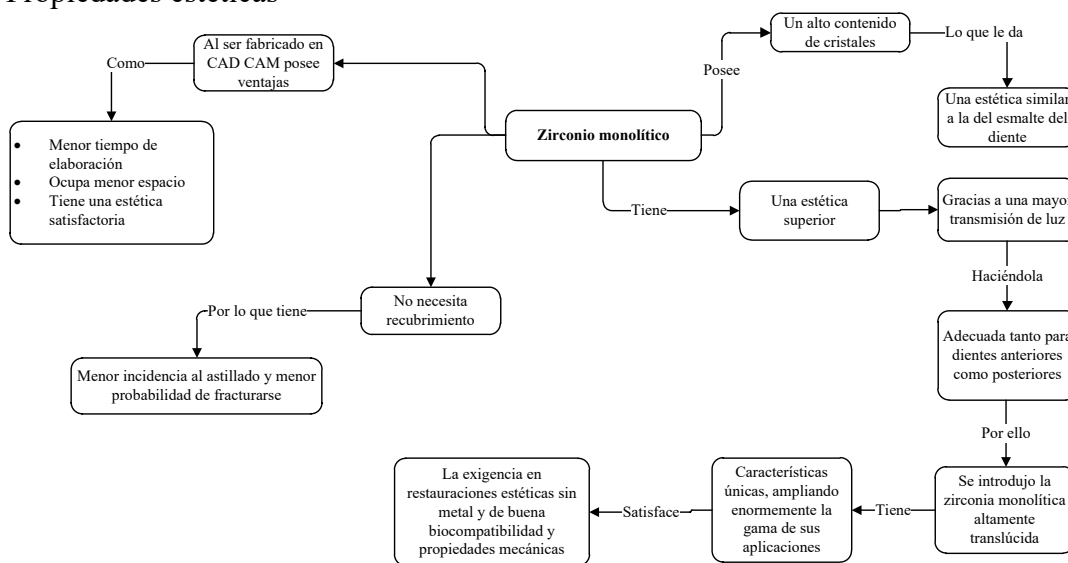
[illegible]

Al ser fabricado en CAD CAM posee ventajas

Como

- Menor tiempo de elaboración
- Ocupa menor espacio
- Tiene una estética satisfactoria

Zirconio monolítico

Posee

Un alto contenido de cristales

Lo que le da

Una estética similar a la del esmalte del diente

Tiene

Una estética superior

Gracias a una mayor transmisión de luz

Haciéndola

Adecuada tanto para dientes anteriores como posteriores

Por ello

Se introdujo la zirconia monolítica altamente translúcida

Tiene

Características únicas, ampliando enormemente la gama de sus aplicaciones

Satisface

La exigencia en restauraciones estéticas sin metal y de buena biocompatibilidad y propiedades mecánicas

No necesita recubrimiento

Por lo que tiene

Menor incidencia al astillado y menor probabilidad de fracturarse